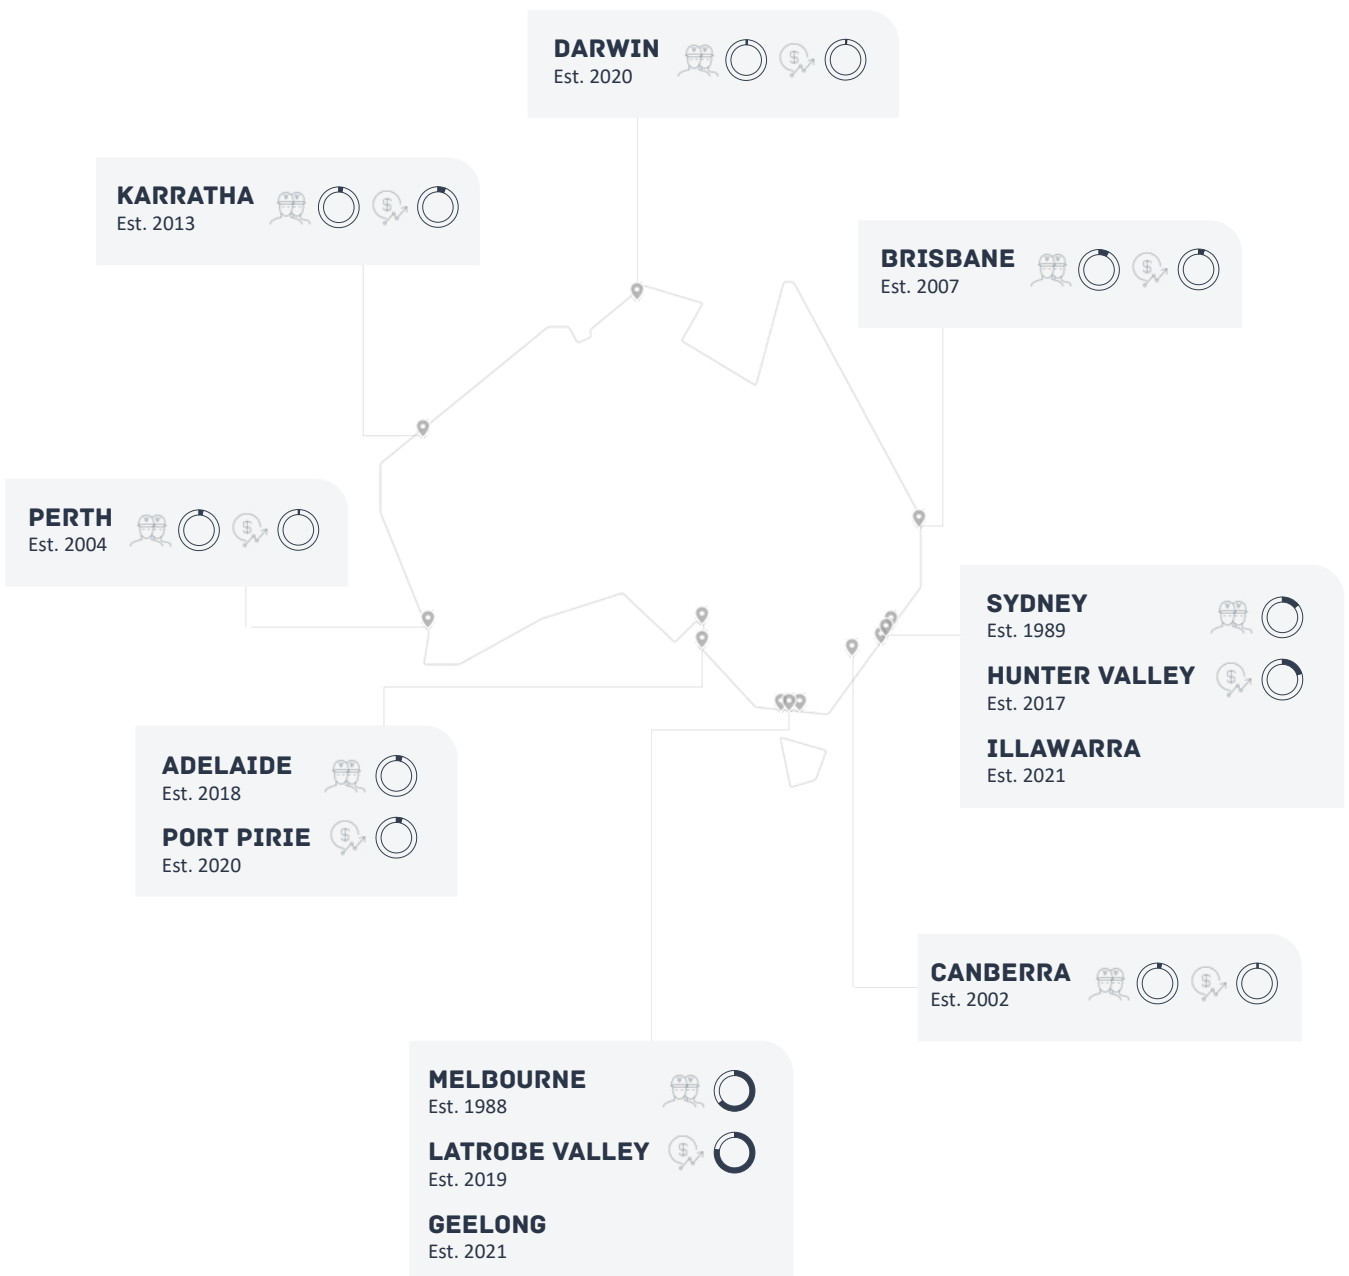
DARWIN
Est. 2020

KARRATHA
Est. 2013

BRISBANE
Est. 2007

PERTH
Est. 2004

SYDNEY
Est. 1989

HUNTER VALLEY
Est. 2017

ILLAWARRA
Est. 2021

ADELAIDE
Est. 2018

PORT PIRIE
Est. 2020

CANBERRA
Est. 2002

MELBOURNE
Est. 1988

LATROBE VALLEY
Est. 2019

GEELONG
Est. 2021